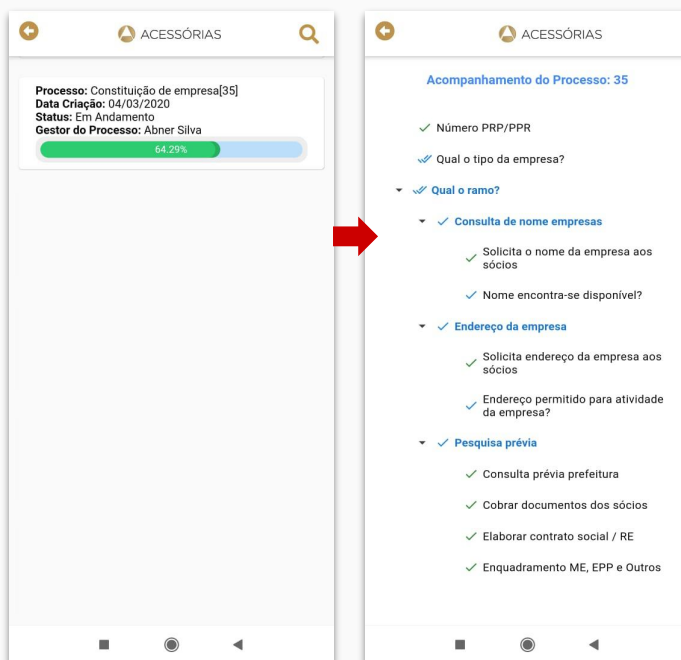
ACESSÓRIAS

**Processo:** Constituição de empresa[35]
**Data Criação:** 04/03/2020
**Status:** Em Andamento
**Gestor do Processo:** Abner Silva

64.29%

ACESSÓRIAS

Acompanhamento do Processo: 35

Número PRP/PPR

Qual o tipo da empresa?

Qual o ramo?

Consulta de nome empresas

Solicita o nome da empresa aos sócios

Nome encontra-se disponível?

Endereço da empresa

Solicita endereço da empresa aos sócios

Endereço permitido para atividade da empresa?

Pesquisa prévia

Consulta prévia prefeitura

Cobrar documentos dos sócios

Elaborar contrato social / RE

Enquadramento ME, EPP e Outros